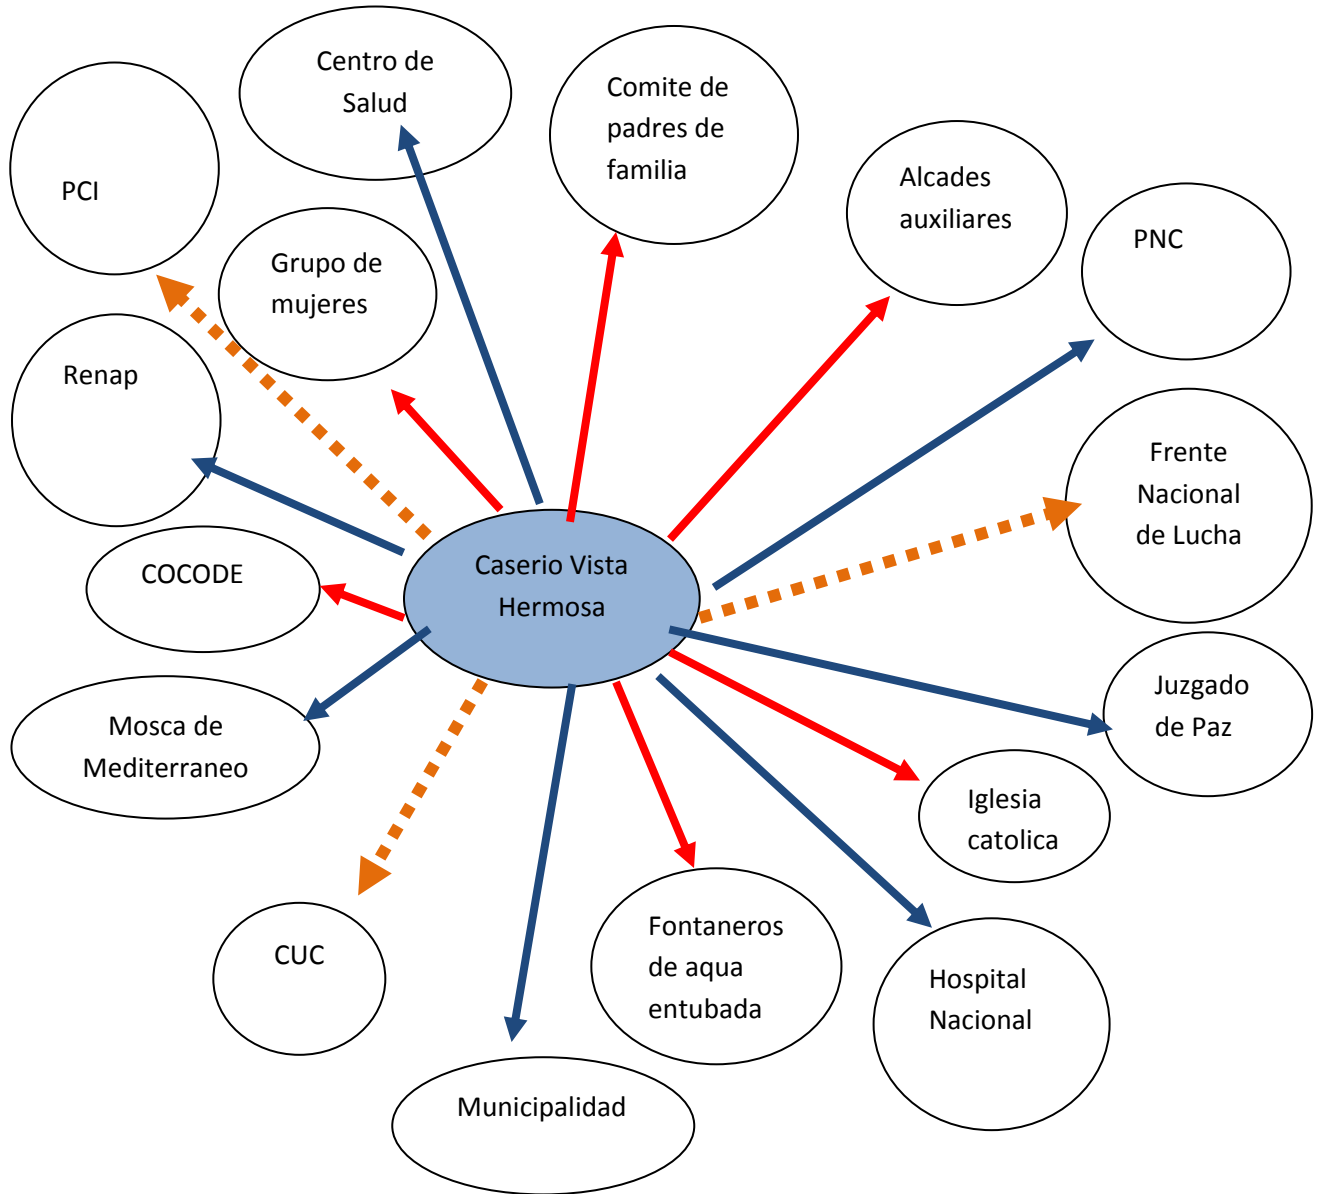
Caserio Vista Hermosa

Centro de Salud

Comite de padres de familia

Alcades auxiliares

PNC

Frente Nacional de Lucha

Juzgado de Paz

Iglesia catolica

Hospital Nacional

Fontaneros de aqua entubada

Municipalidad

CUC

Mosca de Mediterraneo

COCODE

Renap

Grupo de mujeres

PCI